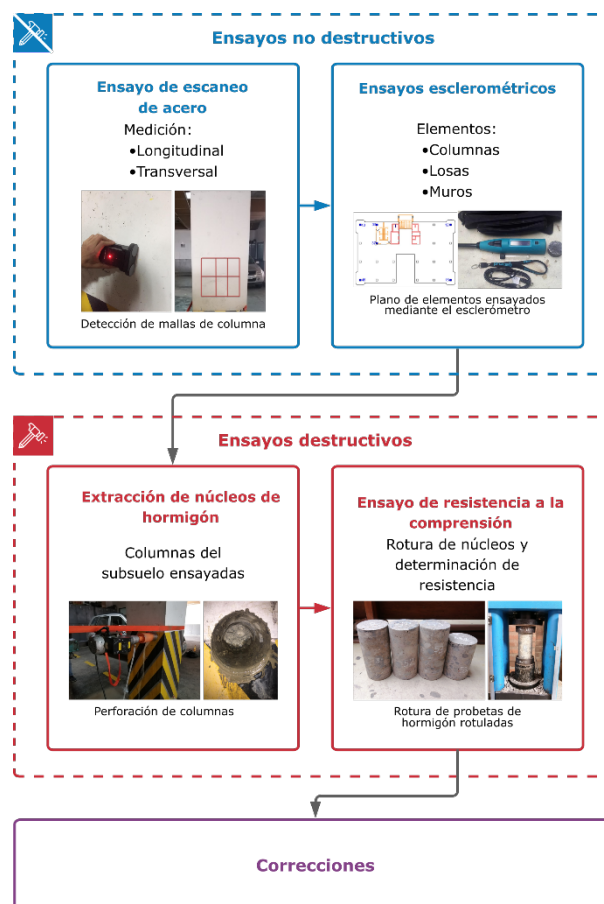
Ensayos no destructivos

Ensayo de escaneo de acero

Medición:
•Longitudinal
•Transversal

Detección de mallas de columna

Ensayos esclerométricos

Elementos:
•Columnas
•Losas
•Muros

Plano de elementos ensayados mediante el esclerómetro

Ensayos destructivos

Extracción de núcleos de hormigón

Columnas del subsuelo ensayadas

Perforación de columnas

Ensayo de resistencia a la comprensión

Rotura de núcleos y determinación de resistencia

Rotura de probetas de hormigón rotuladas

Correcciones